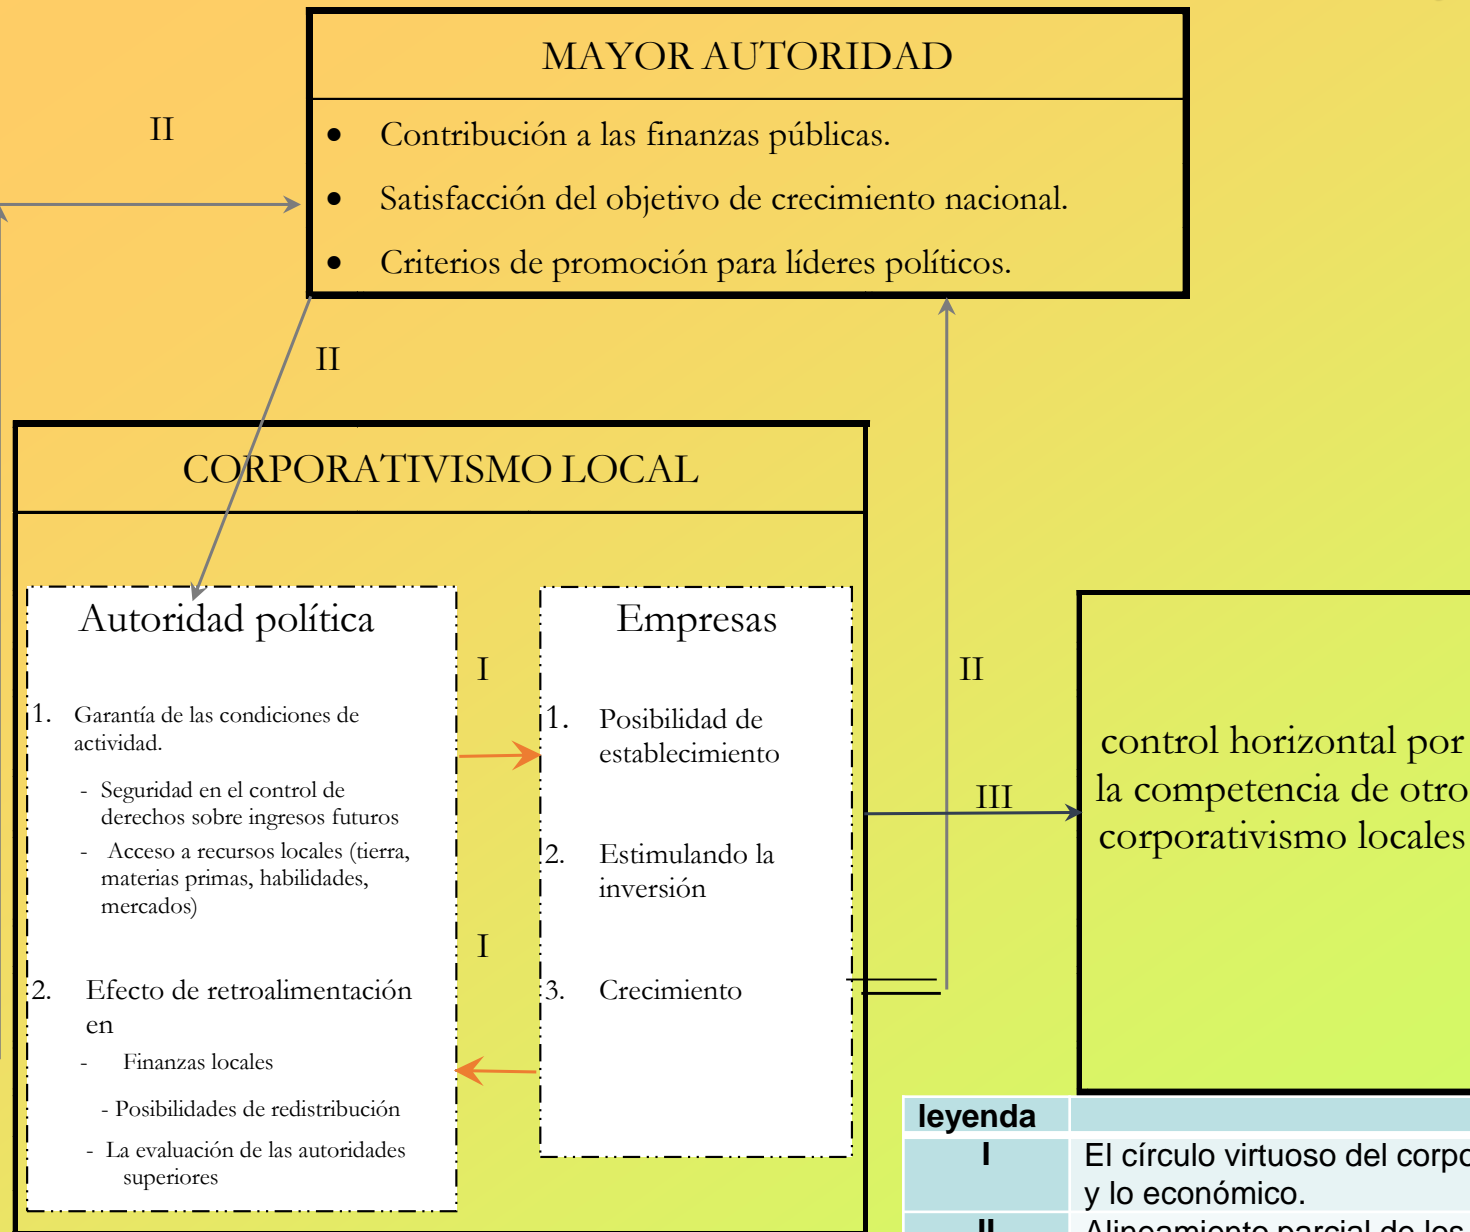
MAYOR AUTORIDAD

- Contribución a las finanzas públicas.
- Satisfacción del objetivo de crecimiento nacional.
- Criterios de promoción para líderes políticos.

II

II

CORPORATIVISMO LOCAL

Autoridad política

1. Garantía de las condiciones de actividad.
- Seguridad en el control de derechos sobre ingresos futuros
- Acceso a recursos locales (tierra, materias primas, habilidades, mercados)

2. Efecto de retroalimentación en
- Finanzas locales
- Posibilidades de redistribución
- La evaluación de las autoridades superiores

I

I

Empresas

1. Posibilidad de establecimiento

2. Estimulando la inversión

3. Crecimiento

II

III

control horizontal por la competencia de otro corporativismo locales

| leyenda | |
|---|---|
| I | El círculo virtuoso del corpo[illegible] y lo económico. |
| II | Alineamiento parcial de los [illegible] |